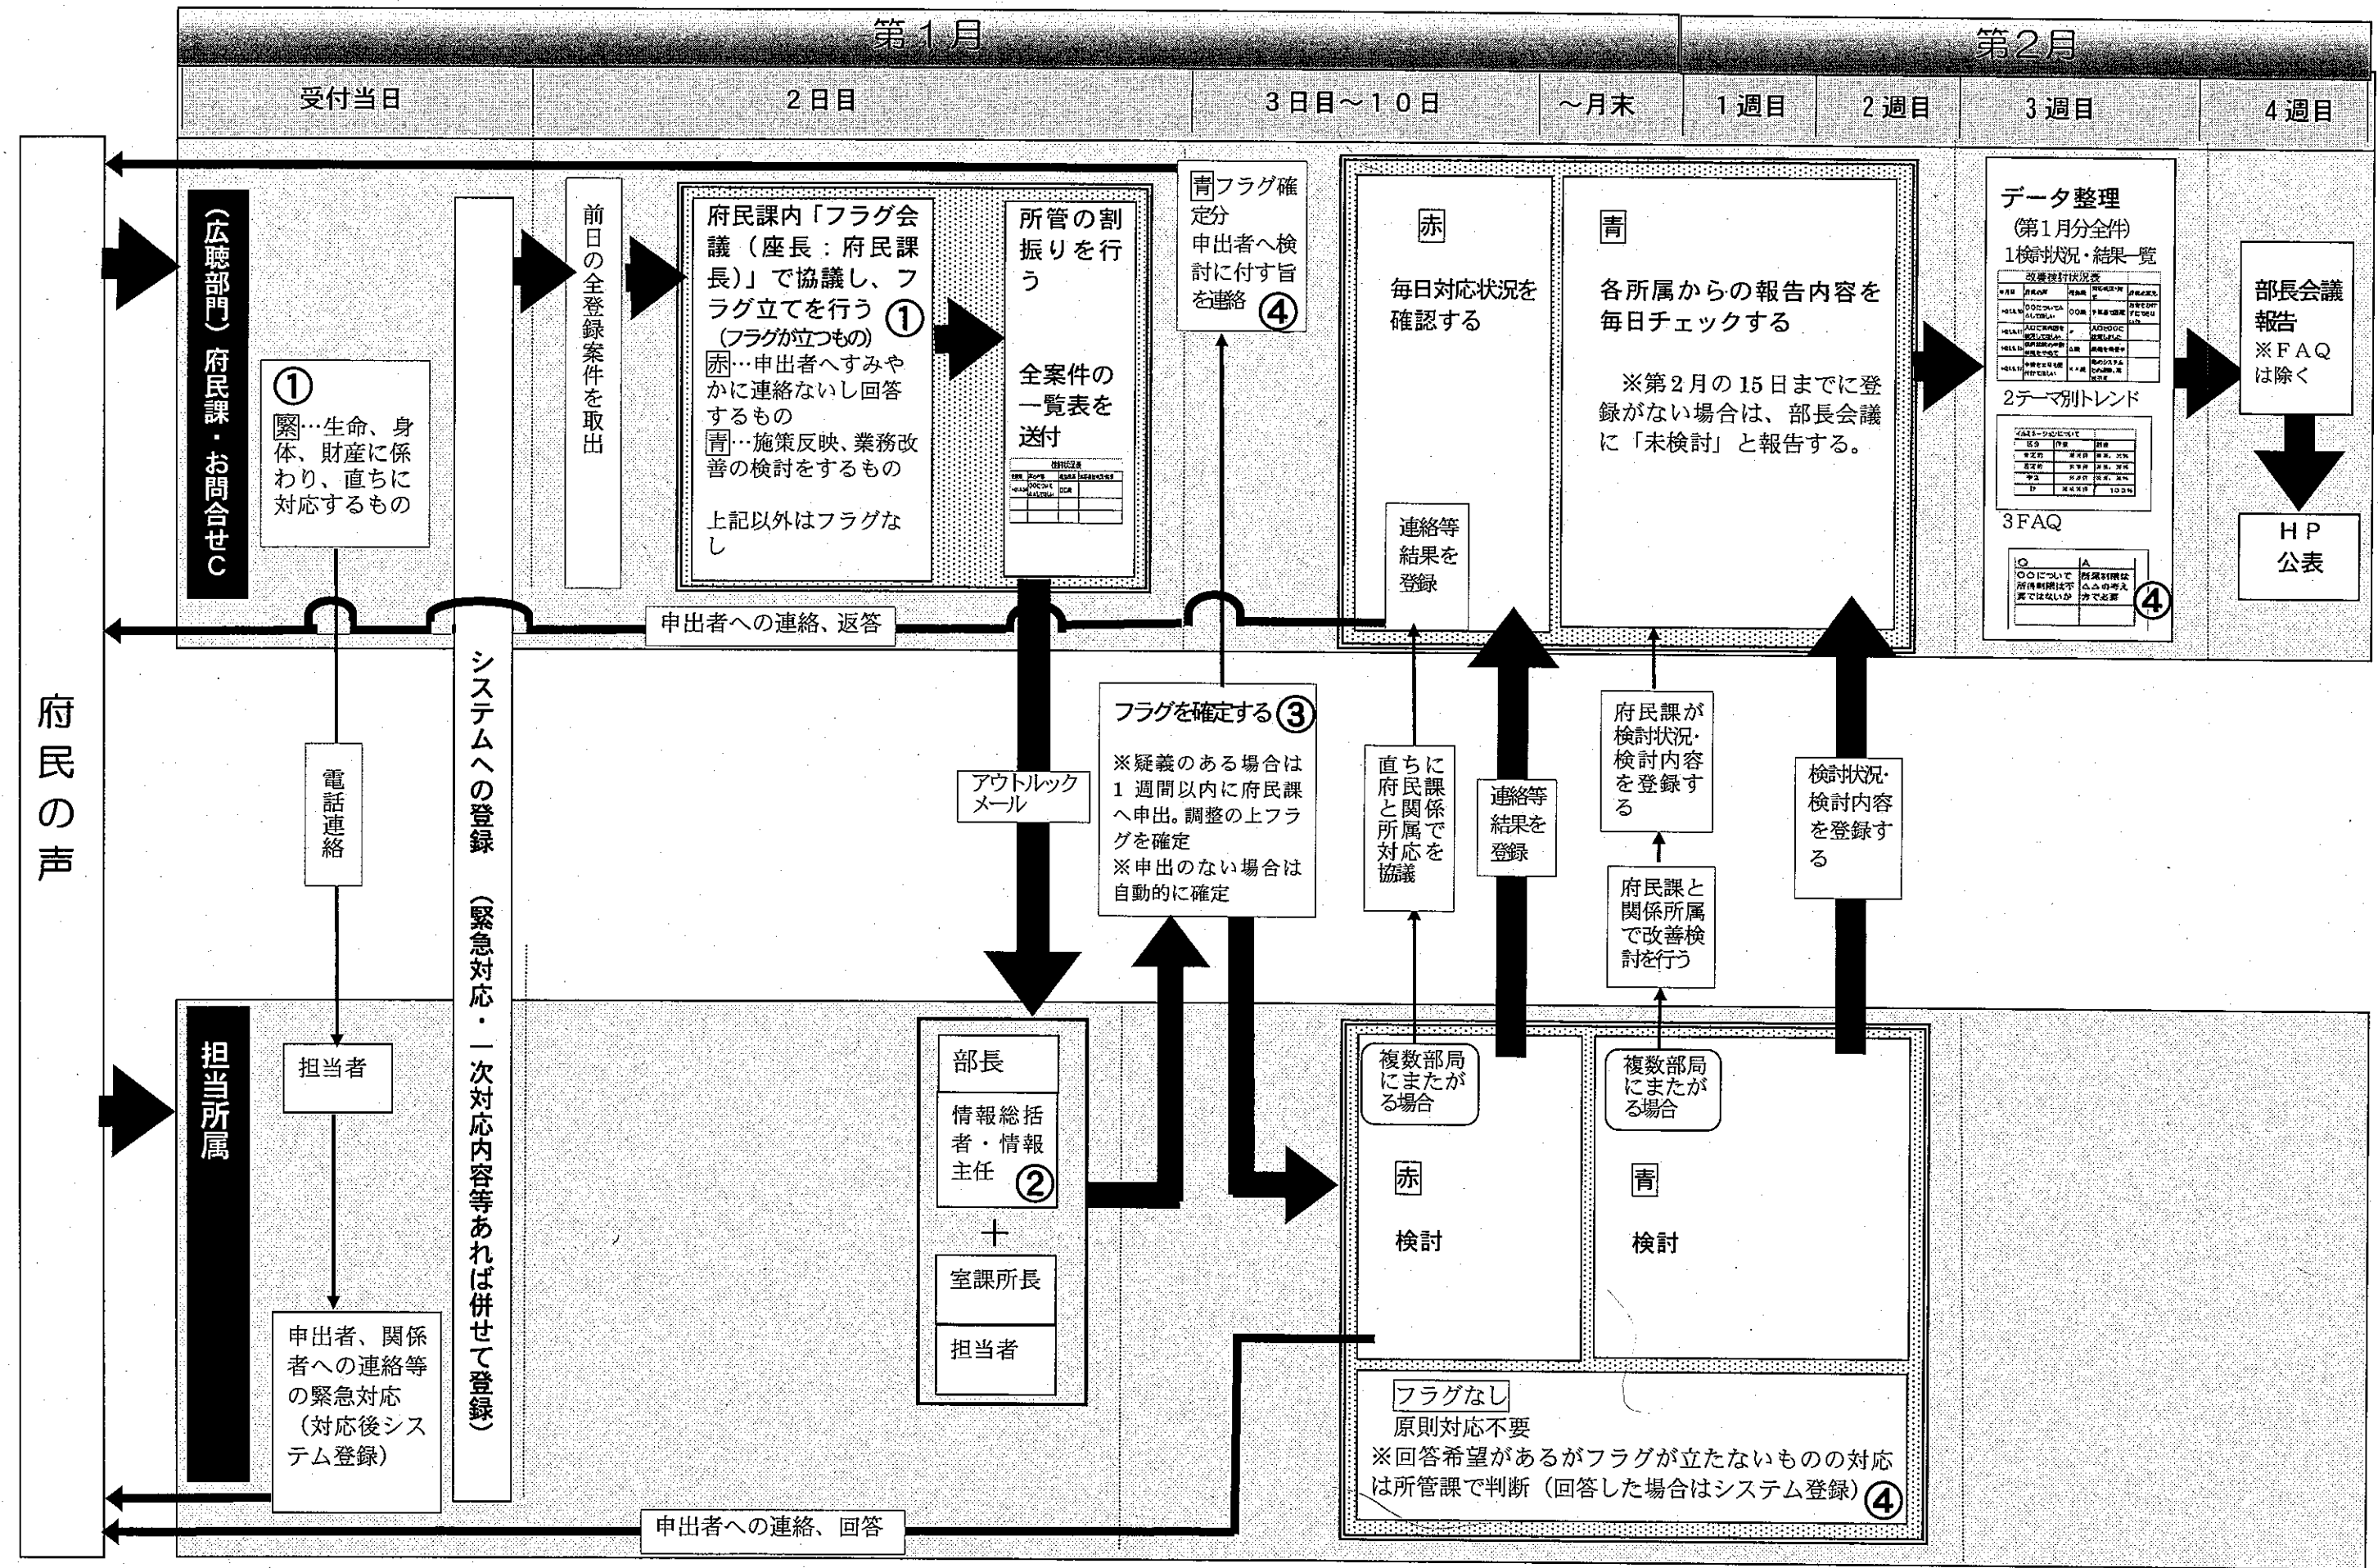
第１月

第２月

| 受付当日 | ２日目 | ３日目～１０日 | ～月末 | １週目 | ２週目 | ３週目 | ４週目 |
|---|---|---|---|---|---|---|---|

府民の声

（広聴部門）府民課・お問合せC

①
緊…生命、身体、財産に係わり、直ちに対応するもの

システムへの登録（緊急対応・一次対応内容等あれば併せて登録）

前日の全登録案件を取出

府民課内「フラグ会議（座長：府民課長）」で協議し、フラグ立てを行う①
（フラグが立つもの）
赤…申出者へすみやかに連絡ないし回答するもの
青…施策反映、業務改善の検討をするもの

上記以外はフラグなし

所管の割振りを行う

全案件の一覧表を送付

青フラグ確定分
申出者へ検討に付す旨を連絡④

赤
毎日対応状況を確認する

連絡等結果を登録

青
各所属からの報告内容を毎日チェックする

※第２月の１５日までに登録がない場合は、部長会議に「未検討」と報告する。

データ整理
（第１月分全件）
1検討状況・結果一覧
2テーマ別トレンド
3FAQ
④

部長会議報告
※FAQは除く

HP公表

申出者への連絡、返答

電話連絡

アウトルックメール

フラグを確定する③
※疑義のある場合は１週間以内に府民課へ申出。調整の上フラグを確定
※申出のない場合は自動的に確定

直ちに府民課と関係所属で対応を協議

連絡等結果を登録

府民課が検討状況・検討内容を登録する

府民課と関係所属で改善検討を行う

検討状況・検討内容を登録する

担当所属

担当者

申出者、関係者への連絡等の緊急対応（対応後システム登録）

部長
情報総括者・情報主任②
＋
室課所長
担当者

複数部局にまたがる場合
赤
検討

複数部局にまたがる場合
青
検討

フラグなし
原則対応不要
※回答希望があるがフラグが立たないものの対応は所管課で判断（回答した場合はシステム登録）④

申出者への連絡、回答